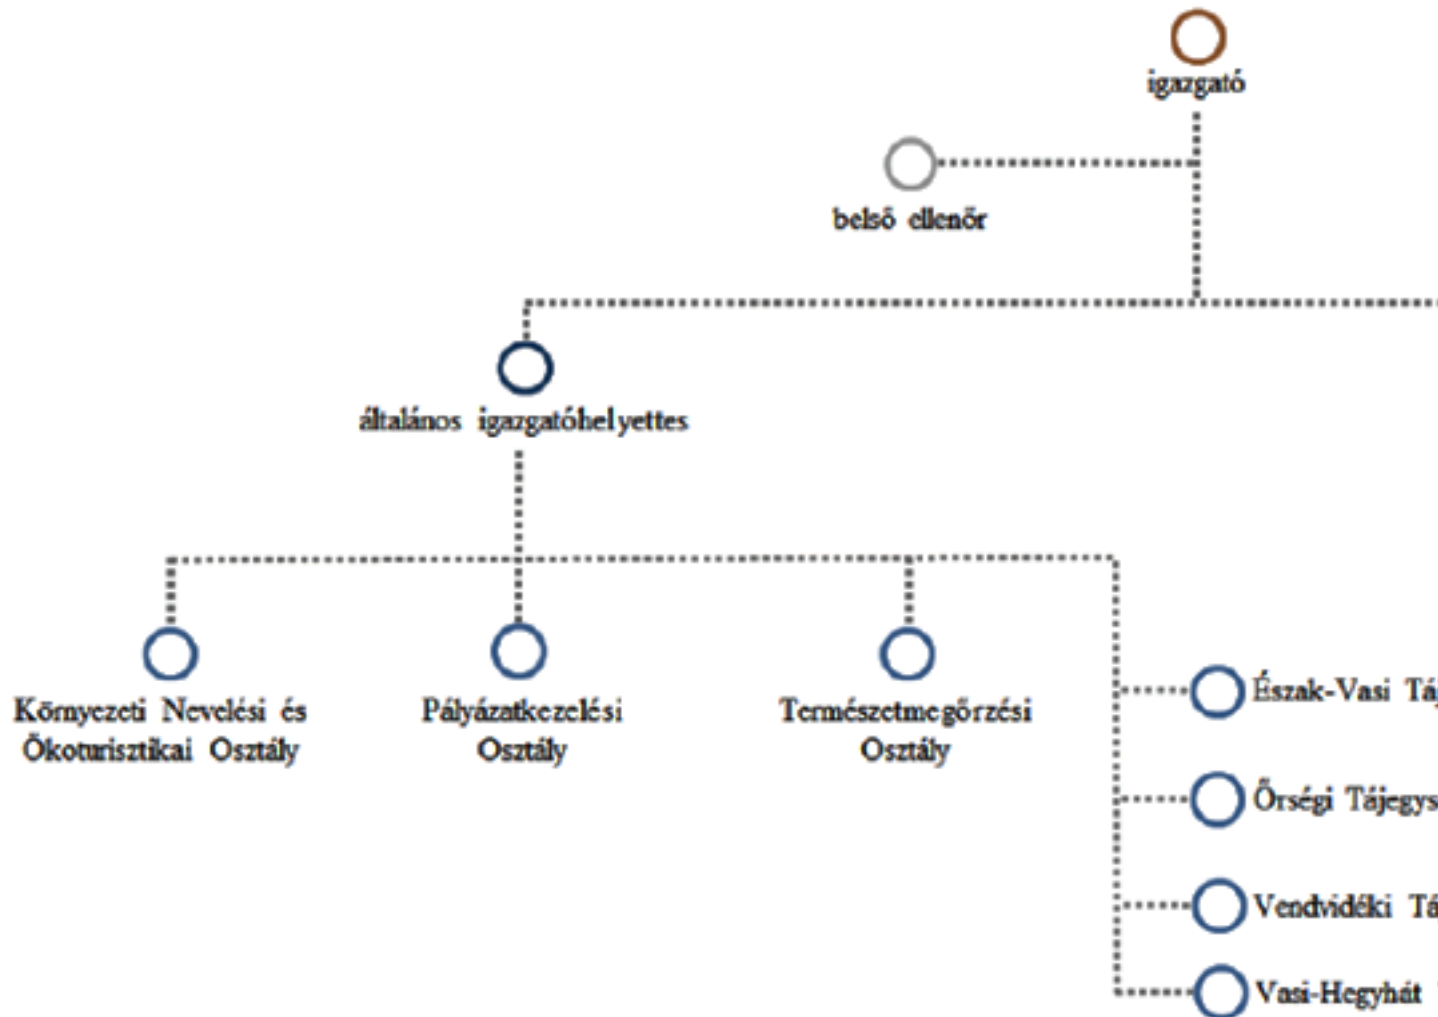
igazgató

belső ellenőr

általános igazgatóhelyettes

Környezeti Nevelési és Ökoturisztikai Osztály

Pályázatkezelési Osztály

Természetmegőrzési Osztály

Észak-Vasi Tá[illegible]

Őrségi Tájegys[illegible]

Vendvidéki Tá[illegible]

Vasi-Hegyhát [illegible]